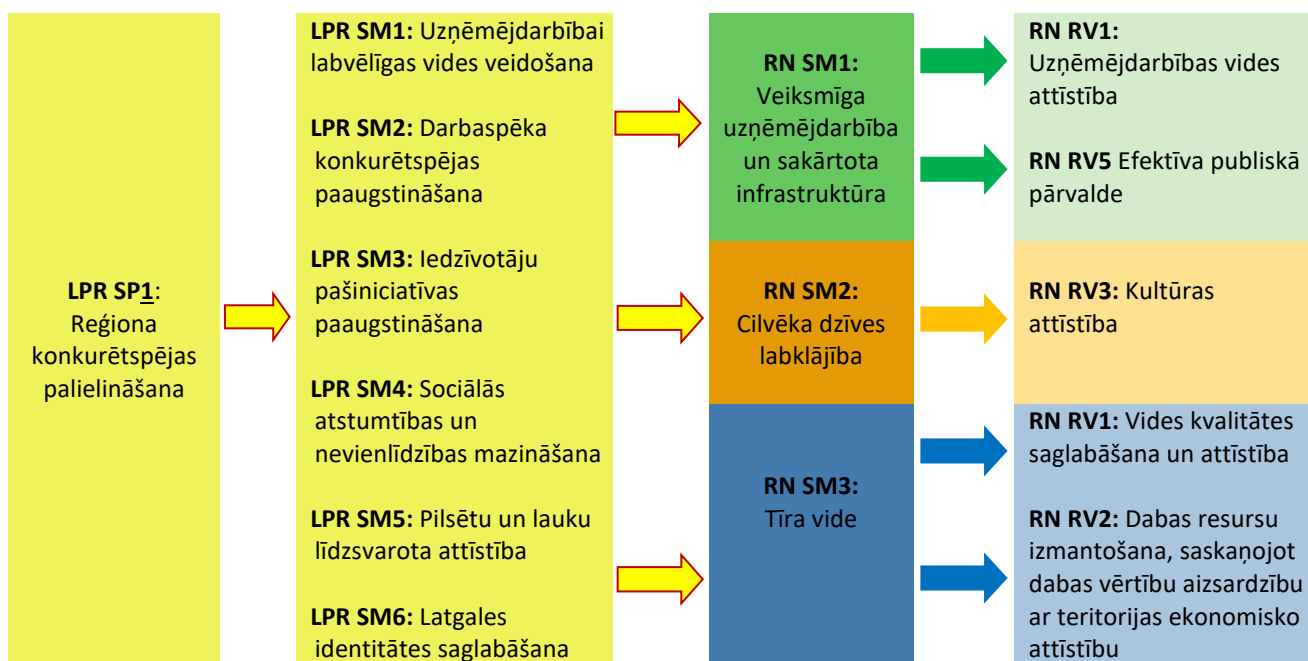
**LPR SP1**: Reģiona konkurētspējas palielināšana

**LPR SM1:** Uzņēmējdarbībai labvēlīgas vides veidošana

**LPR SM2:** Darbaspēka konkurētspējas paaugstināšana

**LPR SM3:** Iedzīvotāju pašiniciatīvas paaugstināšana

**LPR SM4:** Sociālās atstumtības un nevienlīdzības mazināšana

**LPR SM5:** Pilsētu un lauku līdzsvarota attīstība

**LPR SM6:** Latgales identitātes saglabāšana

**RN SM1:** Veiksmīga uzņēmējdarbība un sakārtota infrastruktūra

**RN SM2:** Cilvēka dzīves labklājība

**RN SM3:** Tīra vide

**RN RV1:** Uzņēmējdarbības vides attīstība

**RN RV5** Efektīva publiskā pārvalde

**RN RV3:** Kultūras attīstība

**RN RV1:** Vides kvalitātes saglabāšana un attīstība

**RN RV2:** Dabas resursu izmantošana, saskaņojot dabas vērtību aizsardzību ar teritorijas ekonomisko attīstību